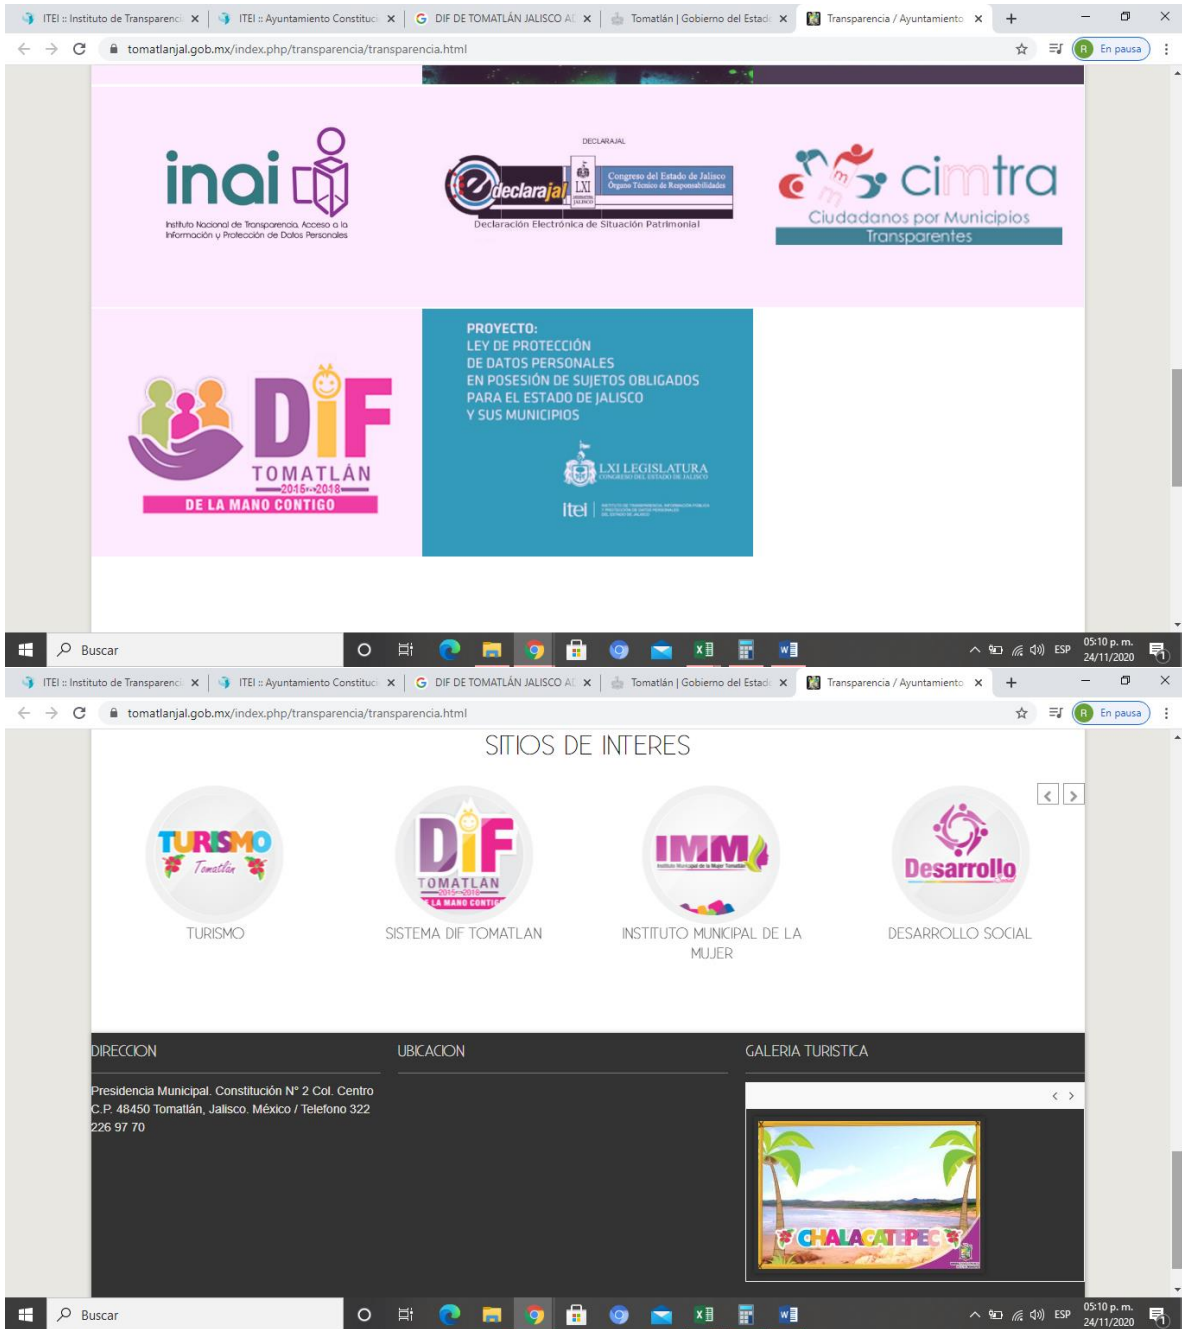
ITEI :: Instituto de Transparenci ×
ITEI :: Ayuntamiento Constituc ×
DIF DE TOMATLÁN JALISCO A ×
Tomatlán | Gobierno del Estad ×
Transparencia / Ayuntamiento ×
+

tomatlanjal.gob.mx/index.php/transparencia/transparencia.html

En pausa

inai
Instituto Nacional de Transparencia, Acceso a la Información y Protección de Datos Personales

DECLARAJAL
declarajal
LXI
Congreso del Estado de Jalisco
Órgano Técnico de Responsabilidades
Declaración Electrónica de Situación Patrimonial

cimtra
Ciudadanos por Municipios Transparentes

DIF
TOMATLÁN
2015-2018
DE LA MANO CONTIGO

PROYECTO:
LEY DE PROTECCIÓN
DE DATOS PERSONALES
EN POSESIÓN DE SUJETOS OBLIGADOS
PARA EL ESTADO DE JALISCO
Y SUS MUNICIPIOS

LXI LEGISLATURA
CONGRESO DEL ESTADO DE JALISCO
itei

Buscar
ESP
05:10 p. m.
24/11/2020

ITEI :: Instituto de Transparenci ×
ITEI :: Ayuntamiento Constituc ×
DIF DE TOMATLÁN JALISCO A ×
Tomatlán | Gobierno del Estad ×
Transparencia / Ayuntamiento ×
+

tomatlanjal.gob.mx/index.php/transparencia/transparencia.html

En pausa

SITIOS DE INTERES

TURISMO
Tomatlán
TURISMO

DIF
TOMATLAN
2015-2018
DE LA MANO CONTIGO
SISTEMA DIF TOMATLAN

IMM
Instituto Municipal de la Mujer Tomatlán
INSTITUTO MUNICIPAL DE LA MUJER

Desarrollo
DESARROLLO SOCIAL

DIRECCION
Presidencia Municipal. Constitución N° 2 Col. Centro C.P. 48450 Tomatlán, Jalisco. México / Telefono 322 226 97 70

UBICACION

GALERIA TURISTICA

CHALACATEPEC

Buscar
ESP
05:10 p. m.
24/11/2020